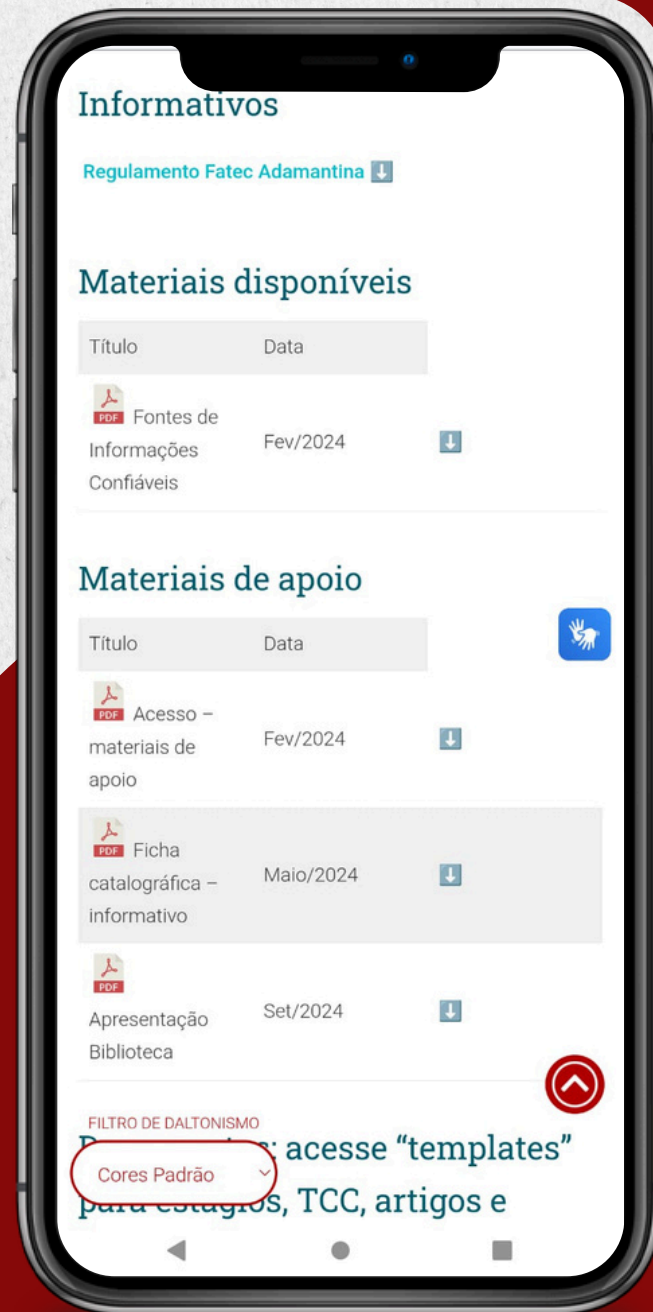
Informativos

Regulamento Fatec Adamantina

Materiais disponíveis

| Título | Data | |
|---|---|---|
| PDF Fontes de Informações Confiáveis | Fev/2024 | |

Materiais de apoio

| Título | Data | |
|---|---|---|
| PDF Acesso – materiais de apoio | Fev/2024 | |
| PDF Ficha catalográfica – informativo | Maio/2024 | |
| PDF Apresentação Biblioteca | Set/2024 | |

FILTRO DE DALTONISMO

Cores Padrão

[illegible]: acesse “templates” para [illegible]os, TCC, artigos e